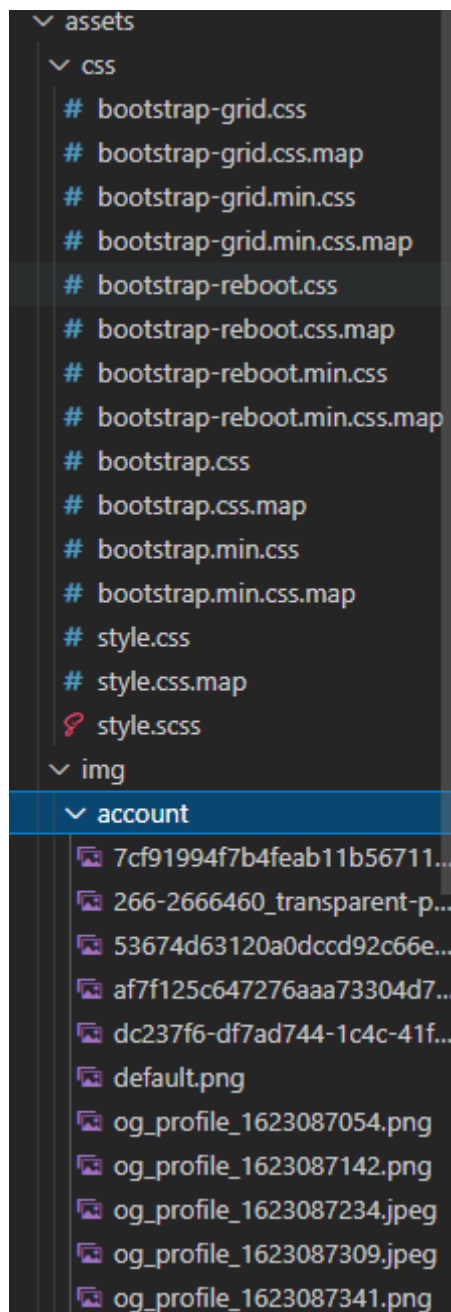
assets
css
# bootstrap-grid.css
# bootstrap-grid.css.map
# bootstrap-grid.min.css
# bootstrap-grid.min.css.map
# bootstrap-reboot.css
# bootstrap-reboot.css.map
# bootstrap-reboot.min.css
# bootstrap-reboot.min.css.map
# bootstrap.css
# bootstrap.css.map
# bootstrap.min.css
# bootstrap.min.css.map
# style.css
# style.css.map
style.scss
img
account
7cf91994f7b4feab11b56711...
266-2666460_transparent-p...
53674d63120a0dccd92c66e...
af7f125c647276aaa73304d7...
dc237f6-df7ad744-1c4c-41f...
default.png
og_profile_1623087054.png
og_profile_1623087142.png
og_profile_1623087234.jpeg
og_profile_1623087309.jpeg
og_profile_1623087341.png